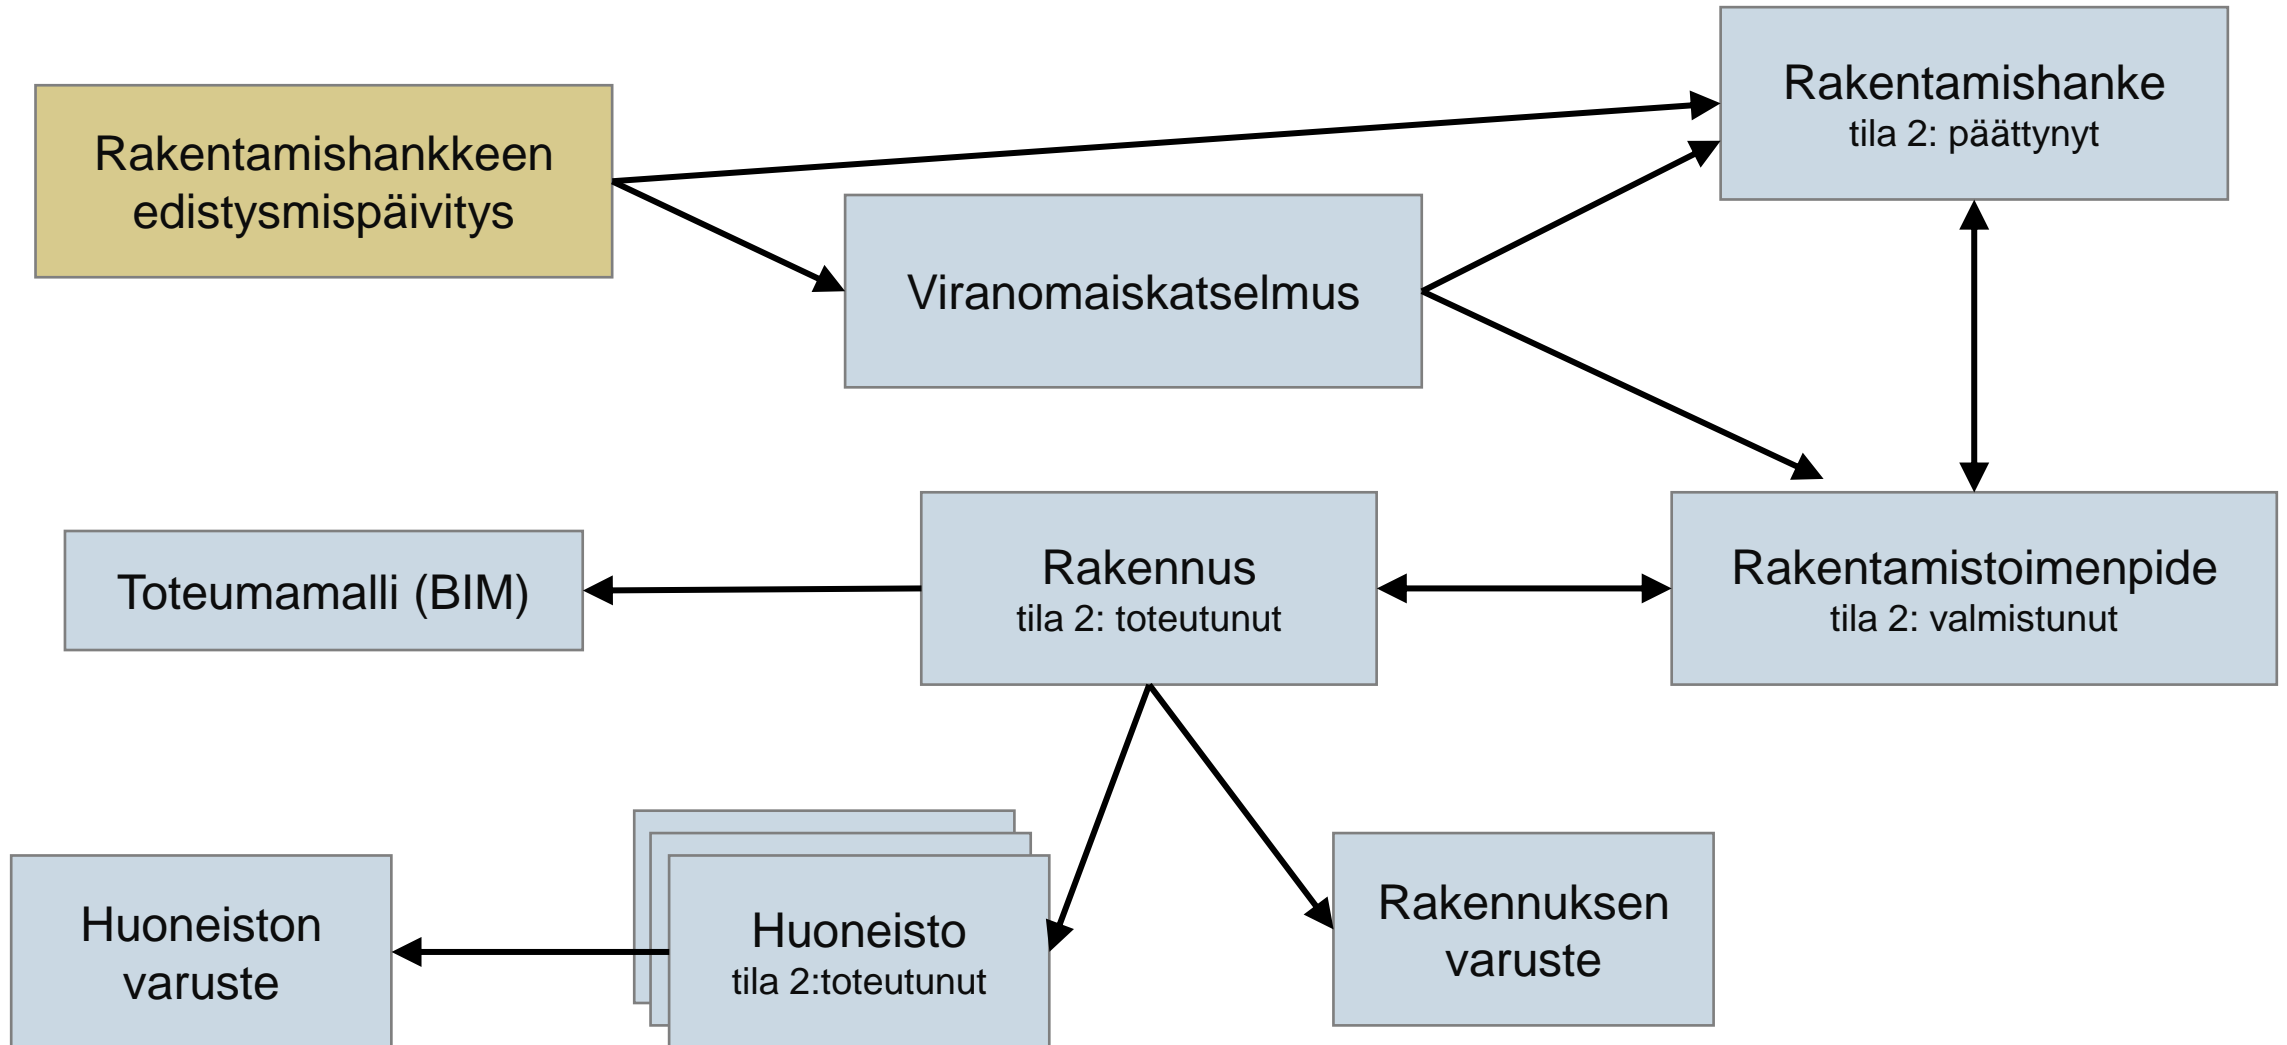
Rakentamishankkeen edistysmispäivitys

Viranomaiskatselmus

Rakentamishanke
tila 2: päättynyt

Toteumamalli (BIM)

Rakennus
tila 2: toteutunut

Rakentamistoimenpide
tila 2: valmistunut

Huoneiston varuste

Huoneisto
tila 2:toteutunut

Rakennuksen varuste